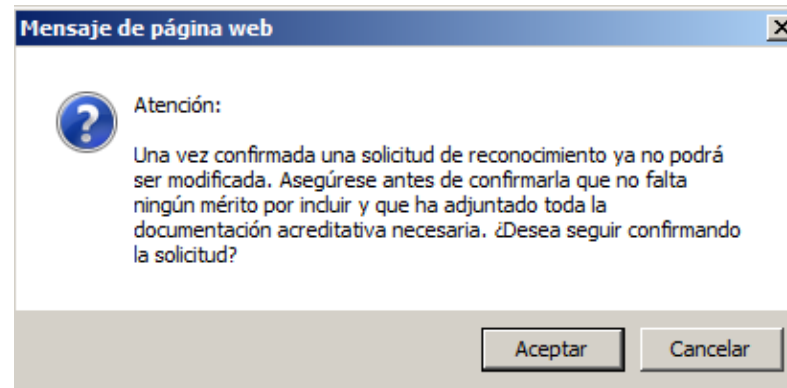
Mensaje de página web

Atención:

Una vez confirmada una solicitud de reconocimiento ya no podrá ser modificada. Asegúrese antes de confirmarla que no falta ningún mérito por incluir y que ha adjuntado toda la documentación acreditativa necesaria. ¿Desea seguir confirmando la solicitud?

Aceptar Cancelar